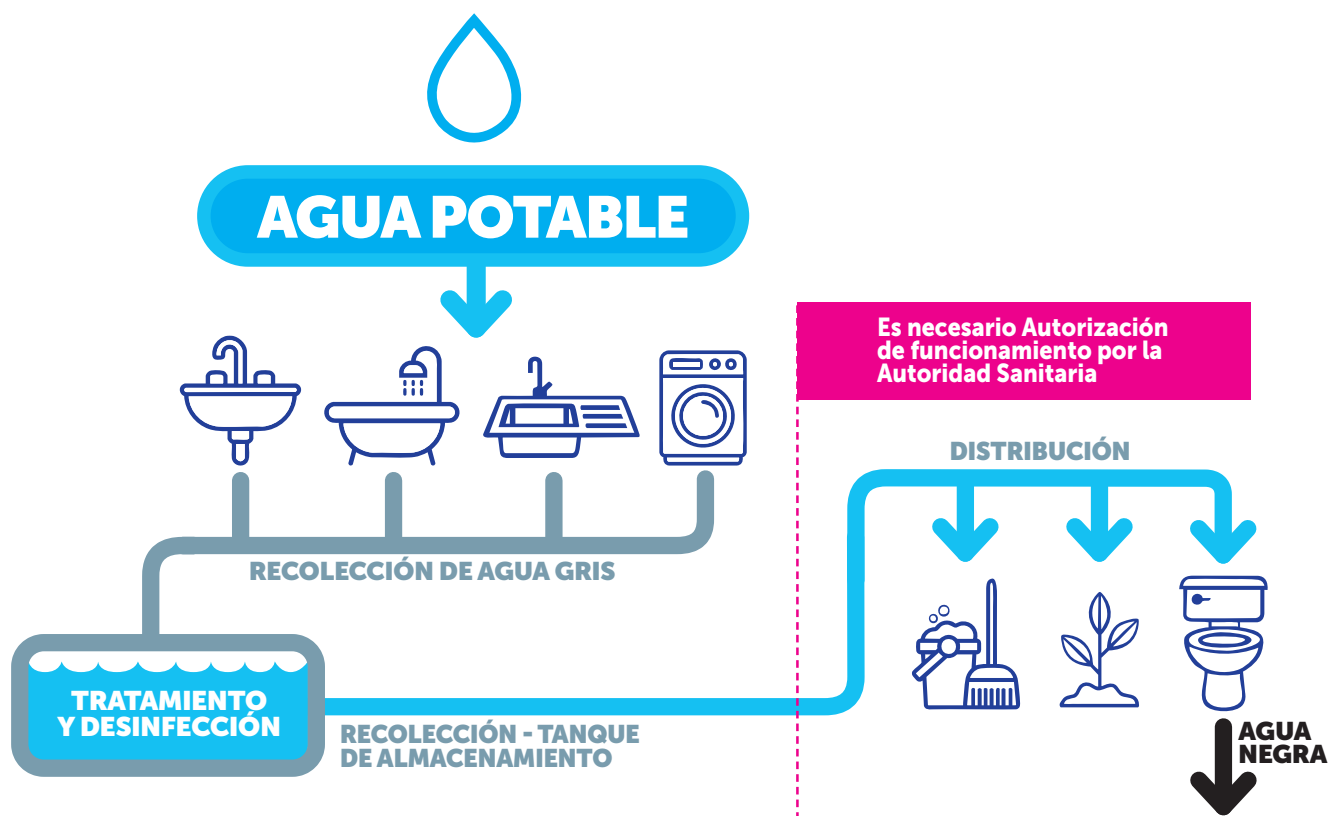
AGUA POTABLE

Es necesario Autorización de funcionamiento por la Autoridad Sanitaria

DISTRIBUCIÓN

RECOLECCIÓN DE AGUA GRIS

TRATAMIENTO Y DESINFECCIÓN

RECOLECCIÓN - TANQUE DE ALMACENAMIENTO

AGUA NEGRA